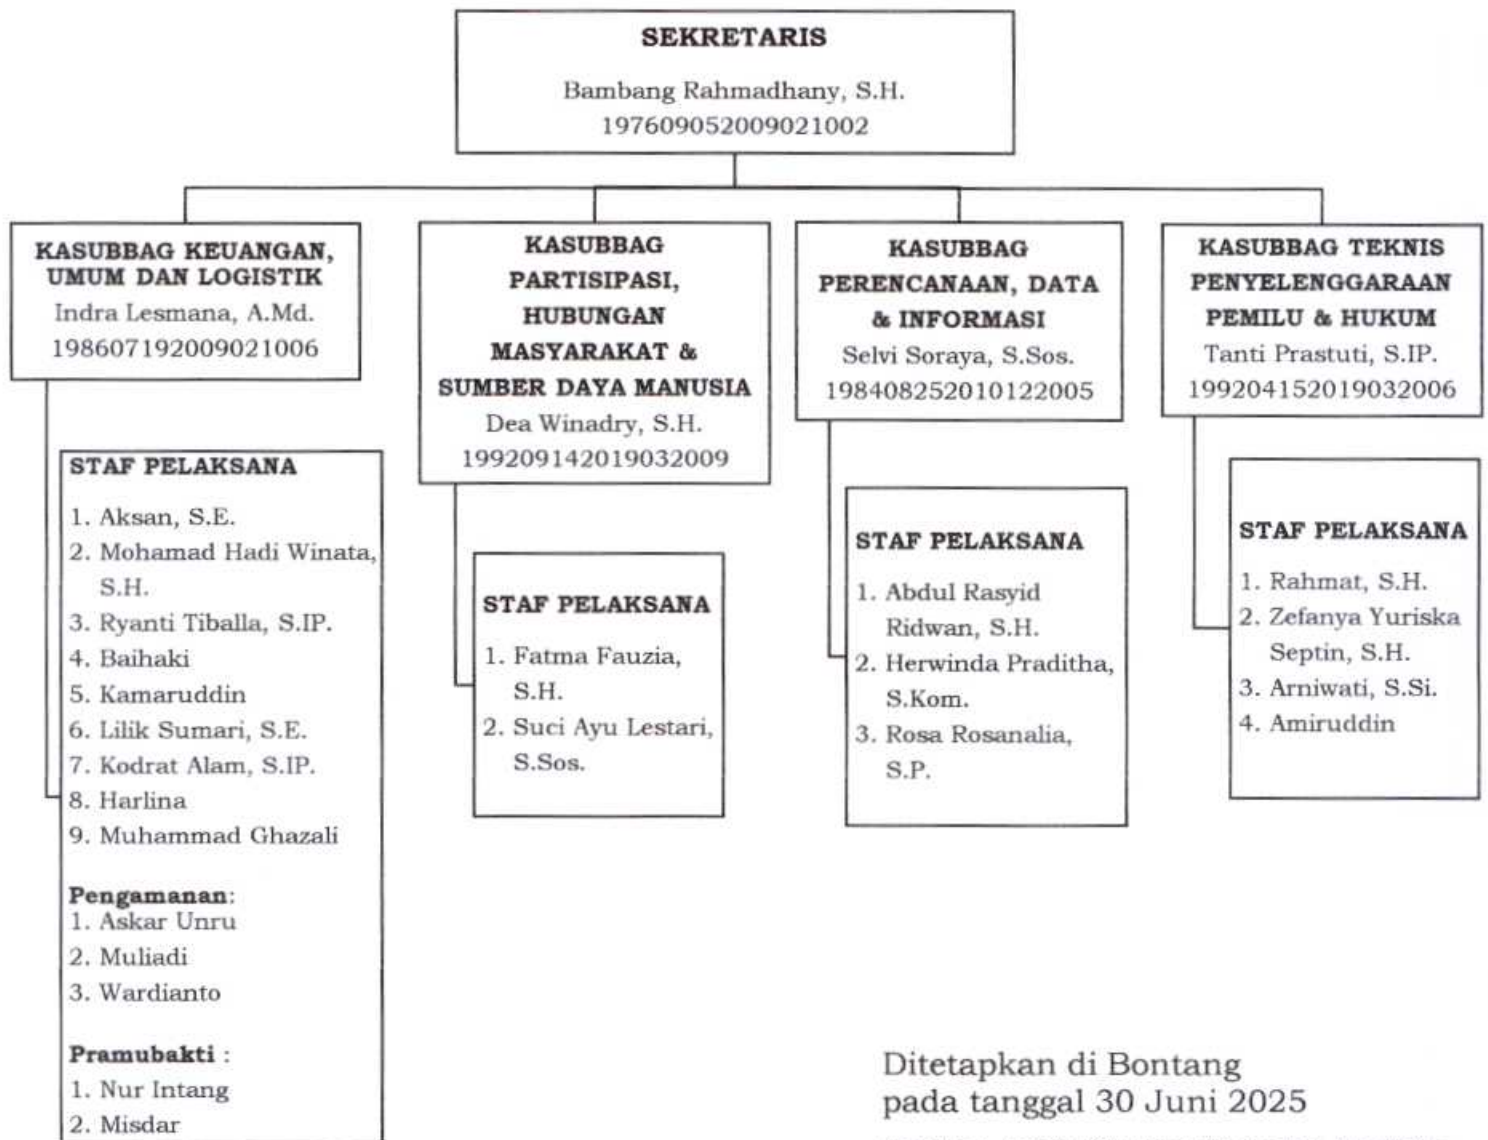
SEKRETARIS

Bambang Rahmadhany, S.H.
197609052009021002

KASUBBAG KEUANGAN, UMUM DAN LOGISTIK
Indra Lesmana, A.Md.
198607192009021006

STAF PELAKSANA
1. Aksan, S.E.
2. Mohamad Hadi Winata, S.H.
3. Ryanti Tiballa, S.IP.
4. Baihaki
5. Kamaruddin
6. Lilik Sumari, S.E.
7. Kodrat Alam, S.IP.
8. Harlina
9. Muhammad Ghazali

Pengamanan:
1. Askar Unru
2. Muliadi
3. Wardianto

Pramubakti :
1. Nur Intang
2. Misdar

KASUBBAG PARTISIPASI, HUBUNGAN MASYARAKAT & SUMBER DAYA MANUSIA
Dea Winadry, S.H.
199209142019032009

STAF PELAKSANA
1. Fatma Fauzia, S.H.
2. Suci Ayu Lestari, S.Sos.

KASUBBAG PERENCANAAN, DATA & INFORMASI
Selvi Soraya, S.Sos.
198408252010122005

STAF PELAKSANA
1. Abdul Rasyid Ridwan, S.H.
2. Herwinda Praditha, S.Kom.
3. Rosa Rosanalia, S.P.

KASUBBAG TEKNIS PENYELENGGARAAN PEMILU & HUKUM
Tanti Prastuti, S.IP.
199204152019032006

STAF PELAKSANA
1. Rahmat, S.H.
2. Zefanya Yuriska Septin, S.H.
3. Arniwati, S.Si.
4. Amiruddin

Ditetapkan di Bontang
pada tanggal 30 Juni 2025